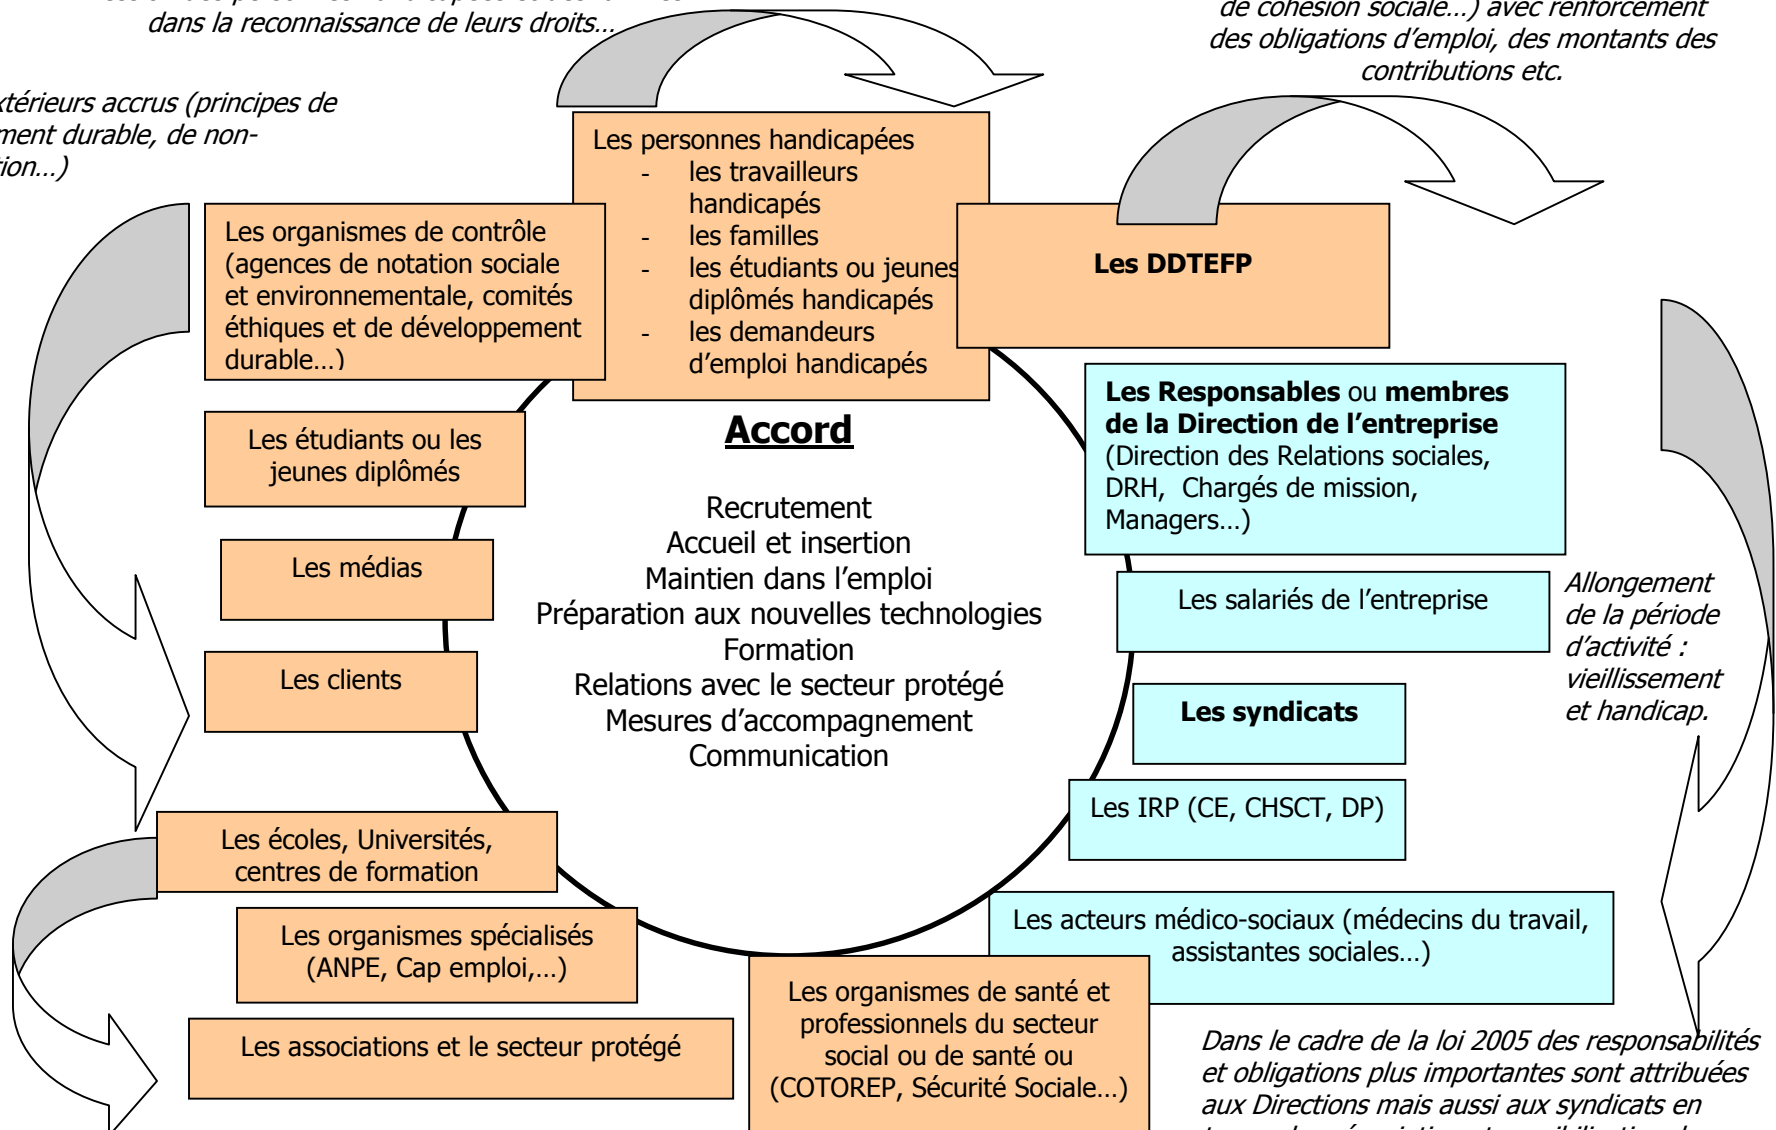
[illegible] dans la reconnaissance de leurs droits…

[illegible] de cohésion sociale…) avec renforcement des obligations d'emploi, des montants des contributions etc.

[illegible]xtérieurs accrus (principes de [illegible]ment durable, de non-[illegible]tion…)

Les personnes handicapées
- les travailleurs handicapés
- les familles
- les étudiants ou jeunes diplômés handicapés
- les demandeurs d'emploi handicapés

Les organismes de contrôle (agences de notation sociale et environnementale, comités éthiques et de développement durable…)

**Les DDTEFP**

**Les Responsables** ou **membres de la Direction de l'entreprise** (Direction des Relations sociales, DRH, Chargés de mission, Managers…)

Les étudiants ou les jeunes diplômés

**Accord**

Recrutement
Accueil et insertion
Maintien dans l'emploi
Préparation aux nouvelles technologies
Formation
Relations avec le secteur protégé
Mesures d'accompagnement
Communication

Les médias

Les salariés de l'entreprise

Allongement de la période d'activité : vieillissement et handicap.

Les clients

**Les syndicats**

Les IRP (CE, CHSCT, DP)

Les écoles, Universités, centres de formation

Les organismes spécialisés (ANPE, Cap emploi,…)

Les acteurs médico-sociaux (médecins du travail, assistantes sociales…)

Les associations et le secteur protégé

Les organismes de santé et professionnels du secteur social ou de santé ou (COTOREP, Sécurité Sociale…)

Dans le cadre de la loi 2005 des responsabilités et obligations plus importantes sont attribuées aux Directions mais aussi aux syndicats en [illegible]